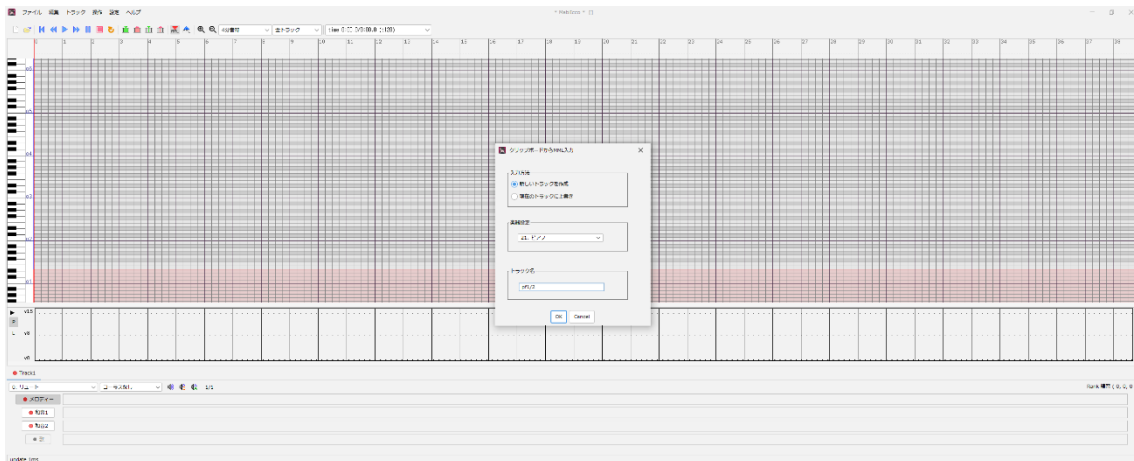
ファイル 編集 トラック 再生 設定 ヘルプ

* Matchbox * ☐

4分音符 全トラック time 0:00 (0:00.0 / 120)

1 2 3 4 5 6 7 8 9 10 11 12 13 14 15 16 17 18 19 20 21 22 23 24 25 26 27 28 29 30 31 32 33 34 35 36 37 38

c6 c5 c4 c3 c2 c1

v15 v8 v0

クリップボードからMML入力

入力方法

新しいトラックを作成

現在のトラックに上書き

楽器設定

1. ピアノ

トラック名

伴奏2

OK Cancel

Track1

メロディー

和音1

和音2

update time